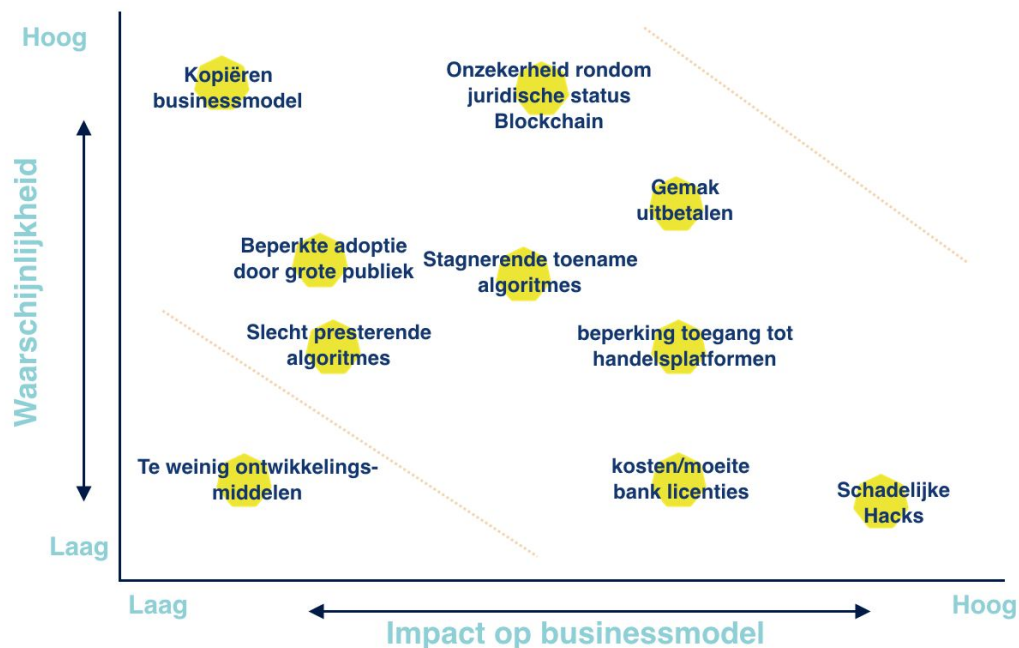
Hoog

Waarschijnlijkheid

Laag

Kopiëren businessmodel

Onzekerheid rondom juridische status Blockchain

Gemak uitbetalen

Beperkte adoptie door grote publiek

Stagnerende toename algoritmes

Slecht presterende algoritmes

beperking toegang tot handelsplatformen

Te weinig ontwikkelingsmiddelen

kosten/moeite bank licenties

Schadelijke Hacks

Laag

Hoog

Impact op businessmodel